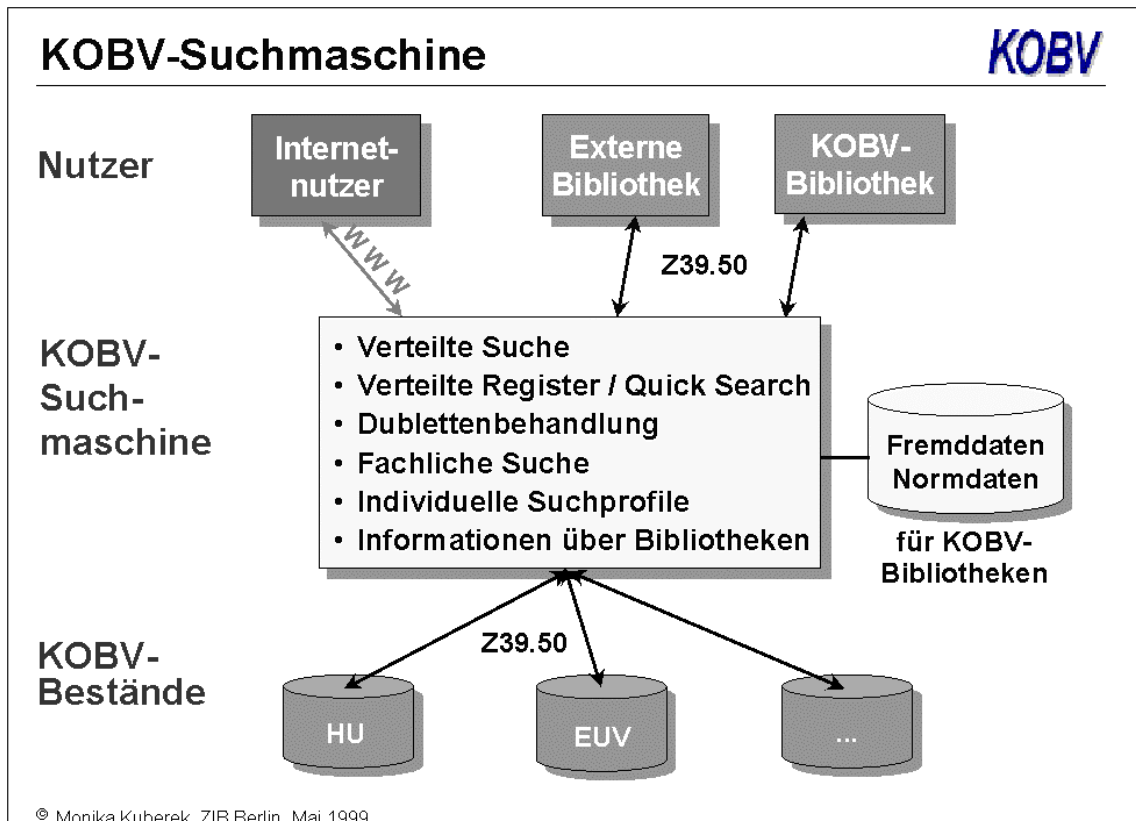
KOBV-Suchmaschine

KOBV

Nutzer

Internetnutzer

Externe Bibliothek

KOBV-Bibliothek

WWW

Z39.50

KOBV-Suchmaschine

• Verteilte Suche
• Verteilte Register / Quick Search
• Dublettenbehandlung
• Fachliche Suche
• Individuelle Suchprofile
• Informationen über Bibliotheken

Fremddaten Normdaten

für KOBV-Bibliotheken

KOBV-Bestände

Z39.50

HU

EUV

...

© Monika Kuberek, ZIB Berlin, Mai 1999